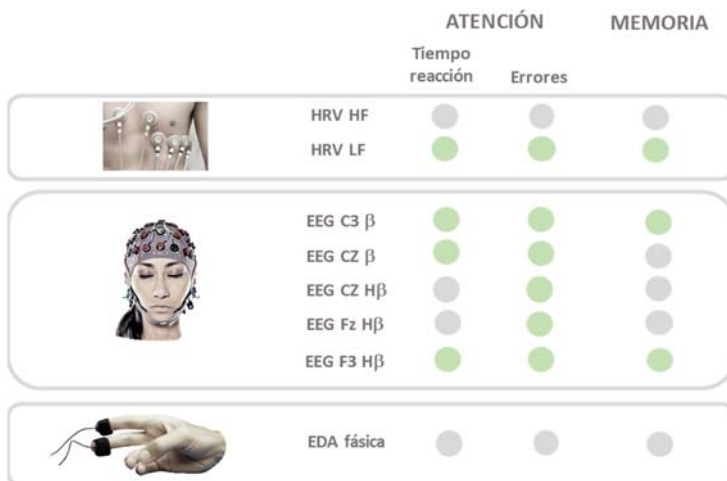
| | ATENCIÓN | | MEMORIA |
|---|---|---|---|
| | Tiempo reacción | Errores | |
| HRV HF | | | |
| HRV LF | | | |
| EEG C3 $\beta$ | | | |
| EEG CZ $\beta$ | | | |
| EEG CZ H$\beta$ | | | |
| EEG Fz H$\beta$ | | | |
| EEG F3 H$\beta$ | | | |
| EDA física | | | |